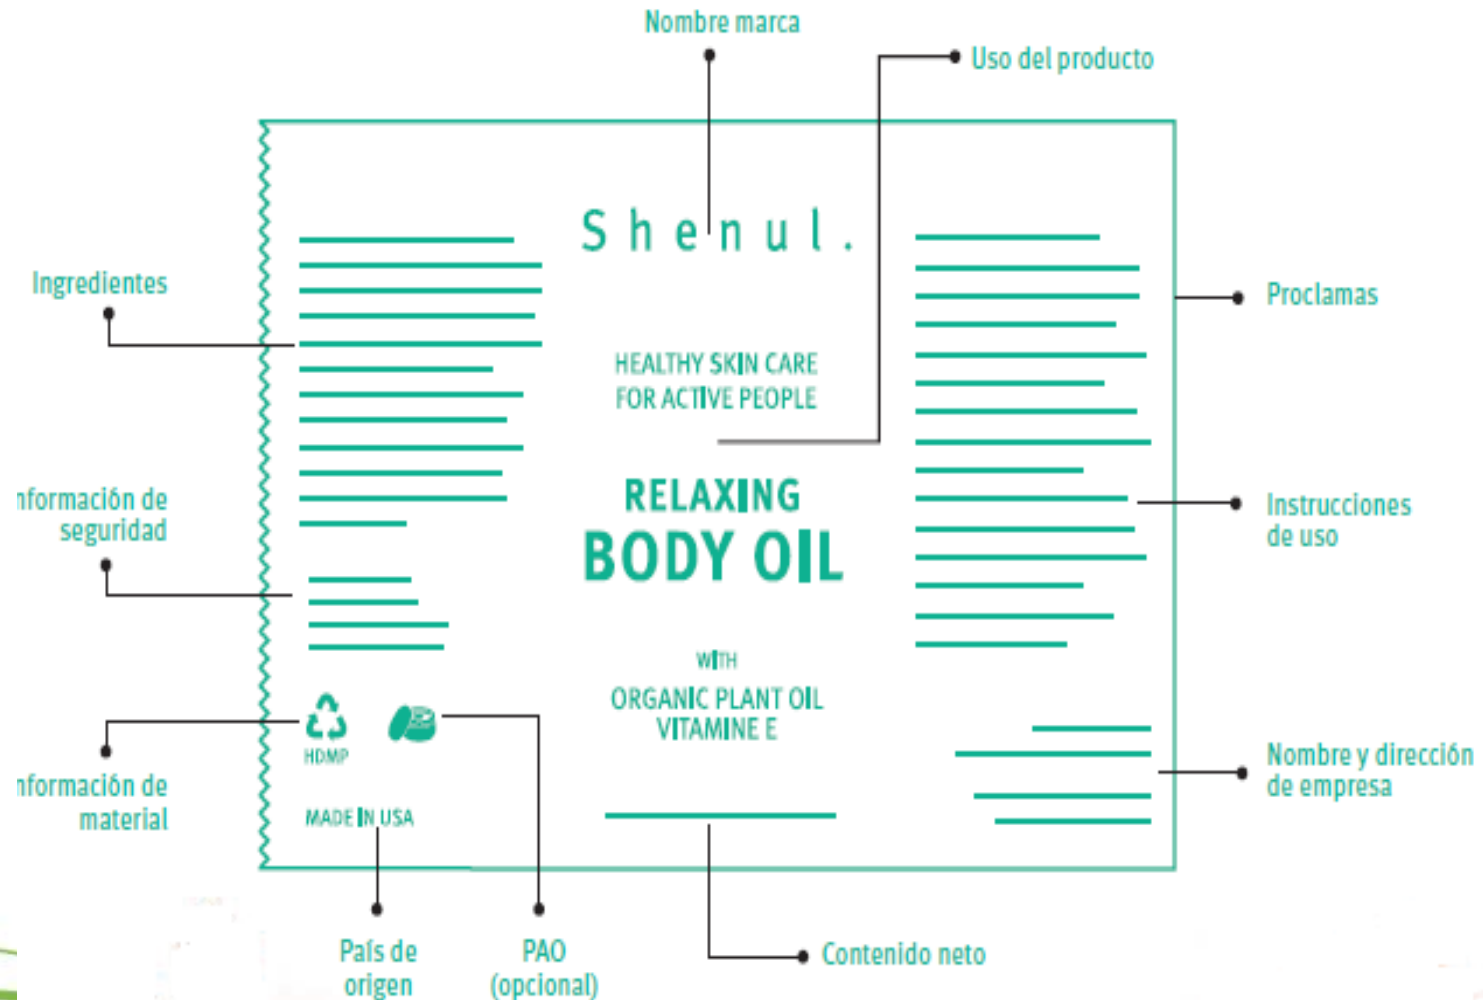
Nombre marca

Uso del producto

Ingredientes

Shenul.

HEALTHY SKIN CARE
FOR ACTIVE PEOPLE

Proclamas

nformación de
seguridad

RELAXING
BODY OIL

Instrucciones
de uso

WITH
ORGANIC PLANT OIL
VITAMINE E

HDMP

nformación de
material

MADE IN USA

Nombre y dirección
de empresa

País de
origen

PAO
(opcional)

Contenido neto